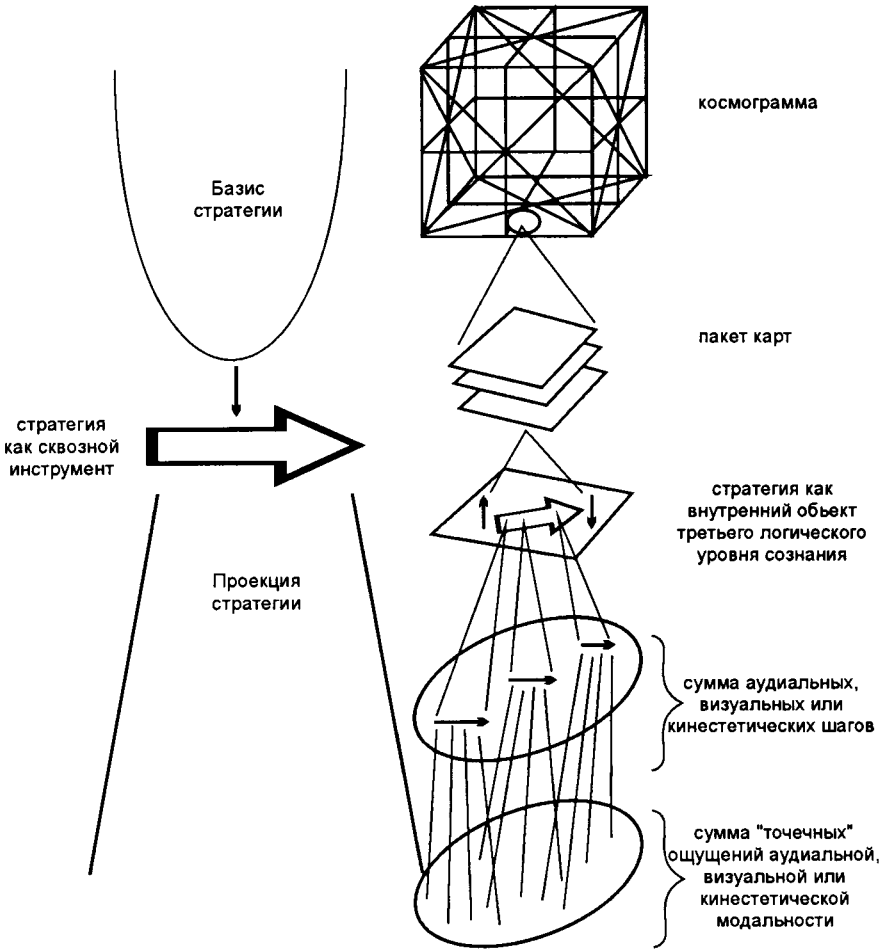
космограмма

Базис стратегии

пакет карт

стратегия как сквозной инструмент

стратегия как внутренний объект третьего логического уровня сознания

Проекция стратегии

сумма аудиальных, визуальных или кинестетических шагов

сумма "точечных" ощущений аудиальной, визуальной или кинестетической модальности